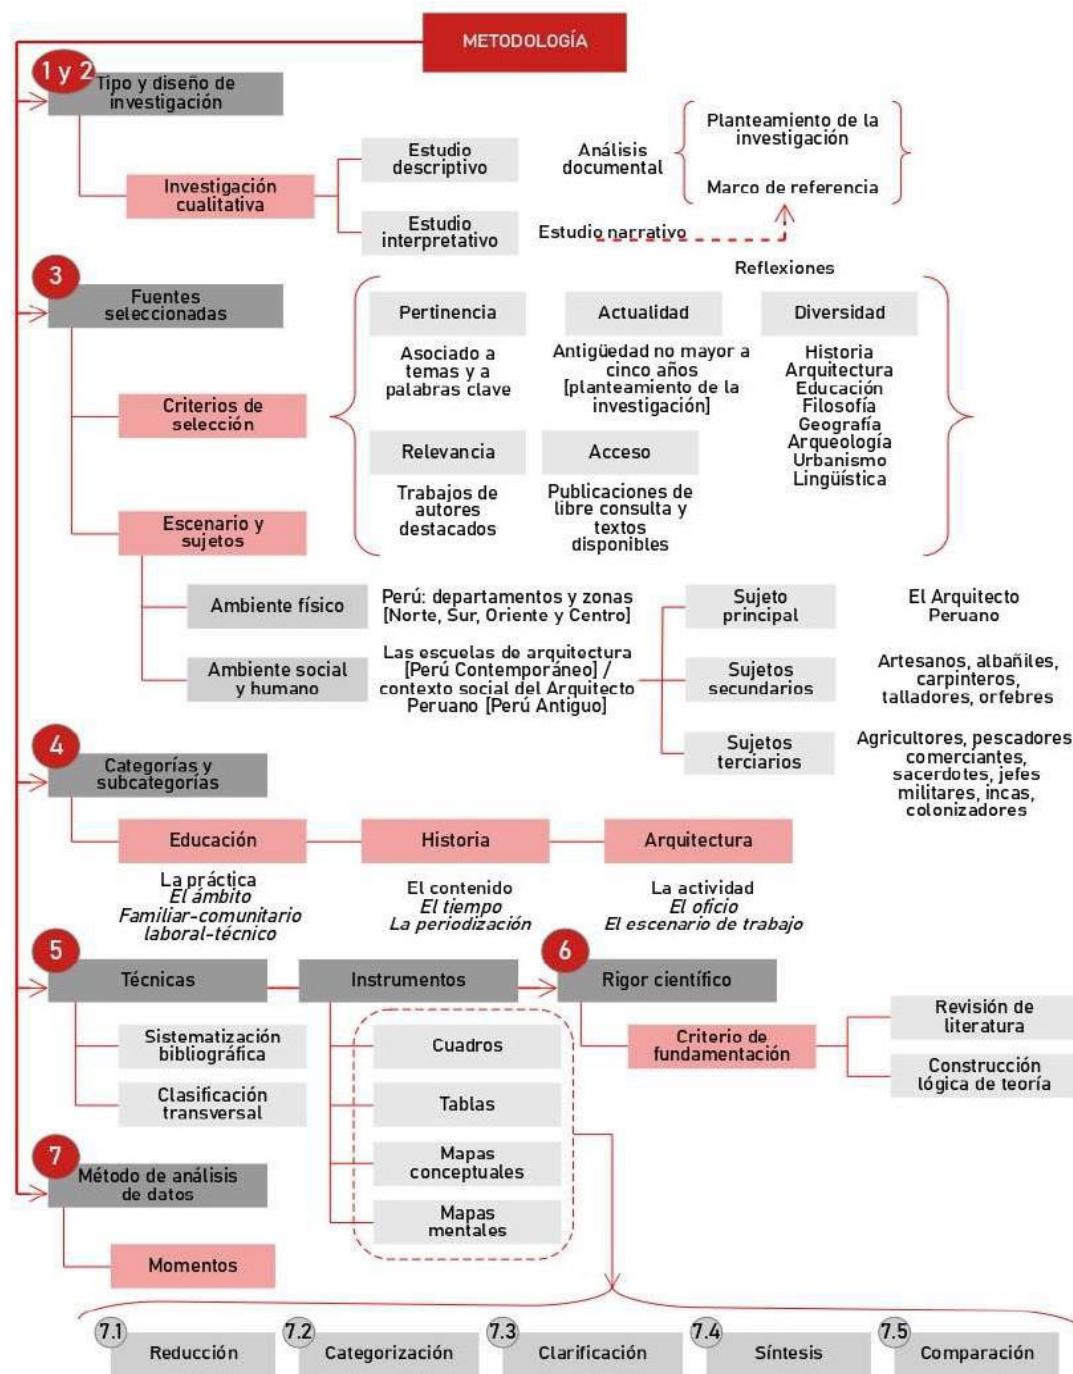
METODOLOGÍA

1 y 2 Tipo y diseño de investigación

Investigación cualitativa

Estudio descriptivo

Estudio interpretativo

Análisis documental

Planteamiento de la investigación

Marco de referencia

Estudio narrativo

Reflexiones

3 Fuentes seleccionadas

Criterios de selección

Escenario y sujetos

Pertinencia

Asociado a temas y a palabras clave

Actualidad

Antigüedad no mayor a cinco años [planteamiento de la investigación]

Diversidad

Historia Arquitectura Educación Filosofía Geografía Arqueología Urbanismo Lingüística

Relevancia

Trabajos de autores destacados

Acceso

Publicaciones de libre consulta y textos disponibles

Ambiente físico

Perú: departamentos y zonas [Norte, Sur, Oriente y Centro]

Ambiente social y humano

Las escuelas de arquitectura [Perú Contemporáneo] / contexto social del Arquitecto Peruano [Perú Antiguo]

Sujeto principal

El Arquitecto Peruano

Sujetos secundarios

Artesanos, albañiles, carpinteros, talladores, orfebres

Sujetos terciarios

Agricultores, pescadores comerciantes, sacerdotes, jefes militares, incas, colonizadores

4 Categorías y subcategorías

Educación

La práctica
El ámbito
Familiar-comunitario
laboral-técnico

Historia

El contenido
El tiempo
La periodización

Arquitectura

La actividad
El oficio
El escenario de trabajo

5 Técnicas

Instrumentos

6 Rigor científico

Sistematización bibliográfica

Clasificación transversal

Cuadros

Tablas

Mapas conceptuales

Mapas mentales

Criterio de fundamentación

Revisión de literatura

Construcción lógica de teoría

7 Método de análisis de datos

Momentos

7.1 Reducción

7.2 Categorización

7.3 Clarificación

7.4 Síntesis

7.5 Comparación